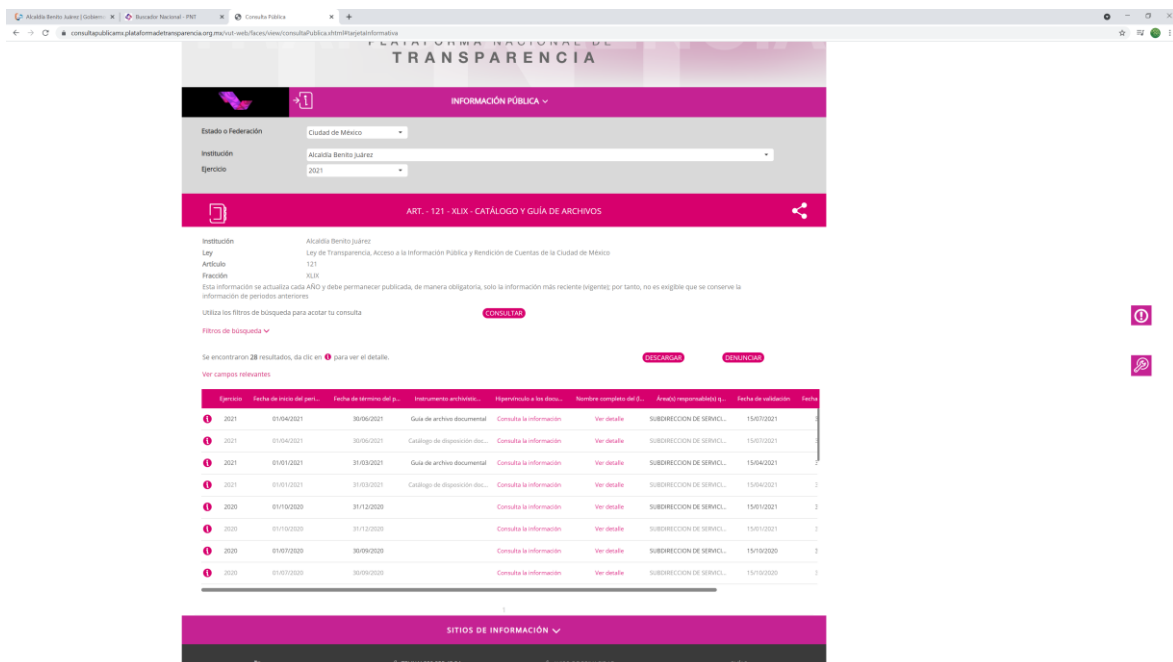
Alcaldía Benito Juárez | Gobierno × | Buscador Nacional - PNT × | Consulta Pública × +

consultapublicamx.plataformadetransparencia.org.mx/vut-web/faces/view/consultaPublica.xhtml#tarjetaInformativa

PLATAFORMA NACIONAL DE
TRANSPARENCIA

INFORMACIÓN PÚBLICA

Estado o Federación Ciudad de México
Institución Alcaldía Benito Juárez
Ejercicio 2021

ART. - 121 - XLIX - CATÁLOGO Y GUÍA DE ARCHIVOS

Institución Alcaldía Benito Juárez
Ley Ley de Transparencia, Acceso a la Información Pública y Rendición de Cuentas de la Ciudad de México
Artículo 121
Fracción XLIX
Esta información se actualiza cada AÑO y debe permanecer publicada, de manera obligatoria, solo la información más reciente (vigente); por tanto, no es exigible que se conserve la información de periodos anteriores

Utiliza los filtros de búsqueda para acotar tu consulta CONSULTAR

Filtros de búsqueda

Se encontraron 28 resultados, da clic en para ver el detalle. DESCARGAR DENUNCIAR

Ver campos relevantes

| | Ejercicio | Fecha de inicio del peri... | Fecha de término del p... | Instrumento archivístic... | Hipervínculo a los docu... | Nombre completo del (l... | Área(s) responsable(s) q... | Fecha de validación | Fecha |
|---|---|---|---|---|---|---|---|---|---|
| | 2021 | 01/04/2021 | 30/06/2021 | Guía de archivo documental | Consulta la información | Ver detalle | SUBDIRECCION DE SERVICI... | 15/07/2021 | |
| | 2021 | 01/04/2021 | 30/06/2021 | Catálogo de disposición doc... | Consulta la información | Ver detalle | SUBDIRECCION DE SERVICI... | 15/07/2021 | |
| | 2021 | 01/01/2021 | 31/03/2021 | Guía de archivo documental | Consulta la información | Ver detalle | SUBDIRECCION DE SERVICI... | 15/04/2021 | |
| | 2021 | 01/01/2021 | 31/03/2021 | Catálogo de disposición doc... | Consulta la información | Ver detalle | SUBDIRECCION DE SERVICI... | 15/04/2021 | |
| | 2020 | 01/10/2020 | 31/12/2020 | | Consulta la información | Ver detalle | SUBDIRECCION DE SERVICI... | 15/01/2021 | |
| | 2020 | 01/10/2020 | 31/12/2020 | | Consulta la información | Ver detalle | SUBDIRECCION DE SERVICI... | 15/01/2021 | |
| | 2020 | 01/07/2020 | 30/09/2020 | | Consulta la información | Ver detalle | SUBDIRECCION DE SERVICI... | 15/10/2020 | |
| | 2020 | 01/07/2020 | 30/09/2020 | | Consulta la información | Ver detalle | SUBDIRECCION DE SERVICI... | 15/10/2020 | |

1

SITIOS DE INFORMACIÓN